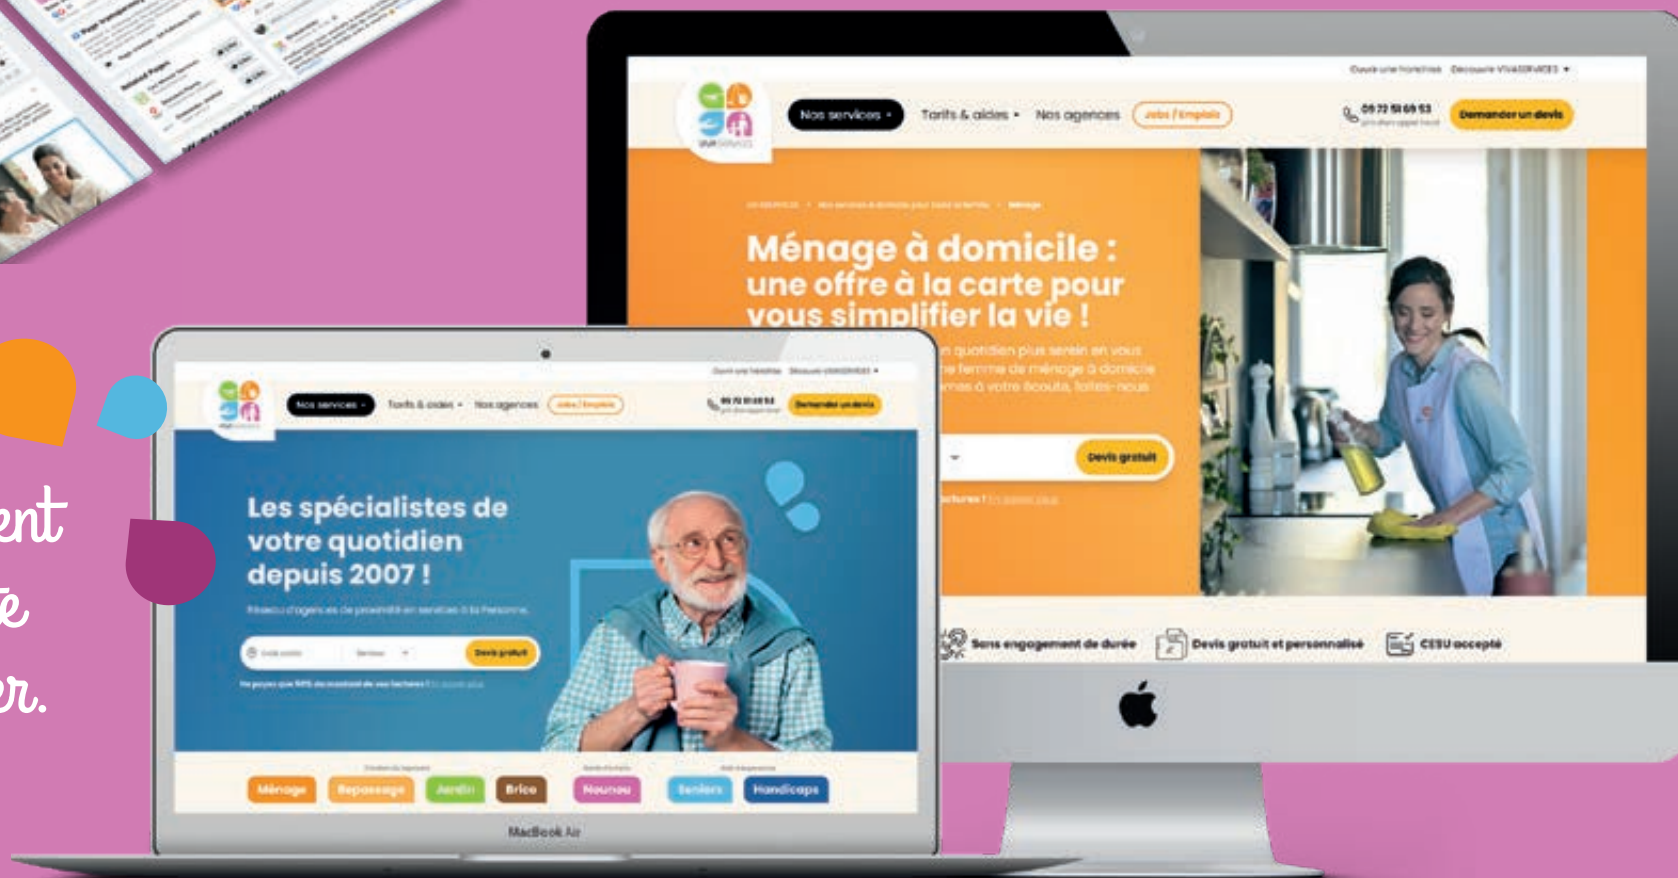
ent
é
er.

Ouvrir une franchise Découvrir VIVASERVICES ▾

Nos services ▾ Tarifs & aides ▾ Nos agences Jobs / Emplois

09 72 51 69 53

Demander un devis

Ménage à domicile : une offre à la carte pour vous simplifier la vie !

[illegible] quotidien plus serein en vous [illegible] femme de ménage à domicile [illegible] à votre écoute, faites-nous

Devis gratuit

Sans engagement de durée

Devis gratuit et personnalisé

CESU accepté

Ouvrir une franchise Découvrir VIVASERVICES ▾

Nos services ▾ Tarifs & aides ▾ Nos agences Jobs / Emplois

09 72 51 69 53

Demander un devis

Les spécialistes de votre quotidien depuis 2007 !

Réseau d'agences de proximité en services à la Personne.

Devis gratuit

Ménage Repassage Jardin Brico Nounou Seniors Handicaps

MacBook Air